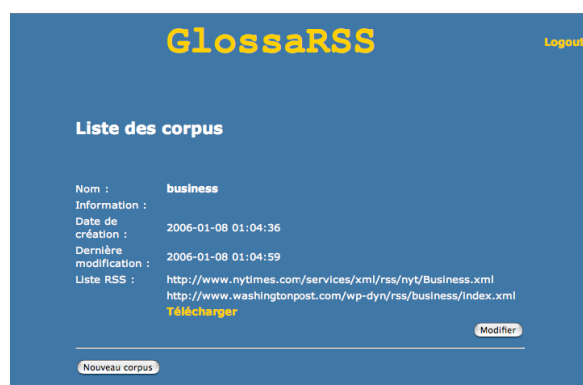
GlossaRSS

Logout

Liste des corpus

| | |
|---|---|
| Nom : | business |
| Information : | |
| Date de création : | 2006-01-08 01:04:36 |
| Dernière modification : | 2006-01-08 01:04:59 |
| Liste RSS : | http://www.nytimes.com/services/xml/rss/nyt/Business.xml<br>http://www.washingtonpost.com/wp-dyn/rss/business/index.xml<br>Télécharger |

Modifier

Nouveau corpus